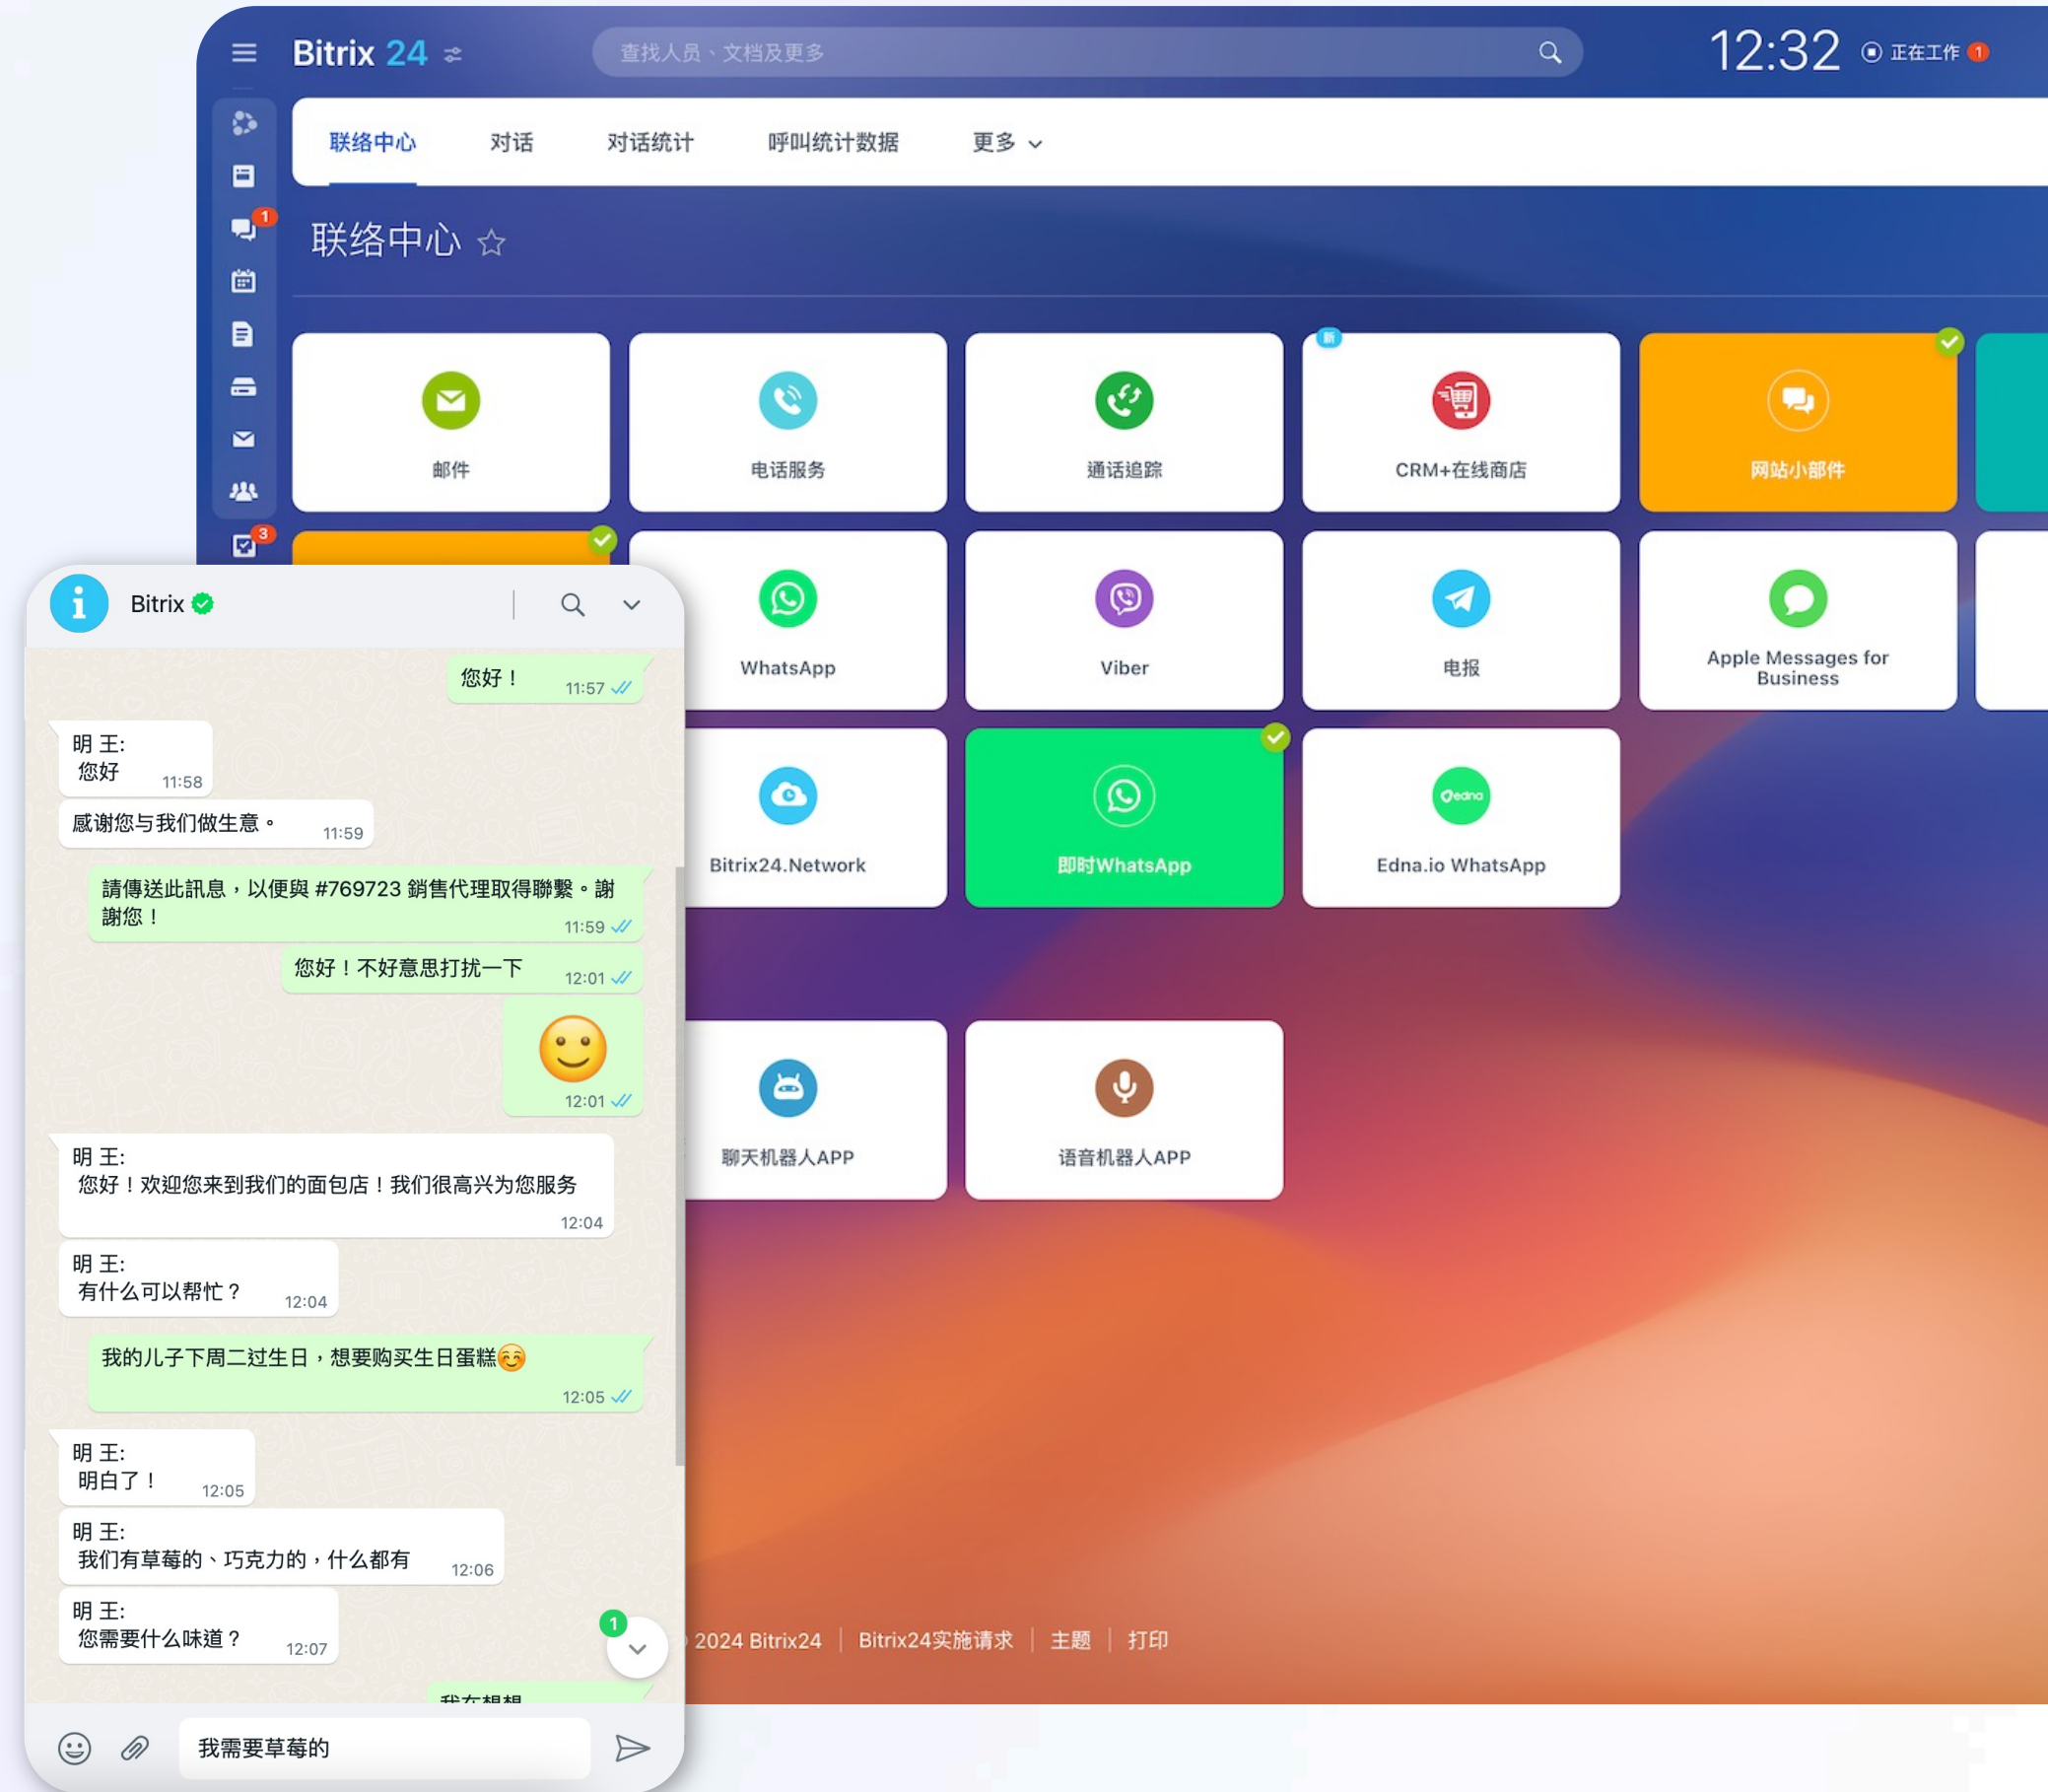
Bitrix 24

查找人员、文档及更多

12:32 正在工作 1

1

3

联络中心 对话 对话统计 呼叫统计数据 更多

联络中心

邮件

电话服务

通话追踪

新

CRM+在线商店

网站小部件

WhatsApp

Viber

电报

Apple Messages for Business

Bitrix24.Network

即时WhatsApp

Edna.io WhatsApp

聊天机器人APP

语音机器人APP

2024 Bitrix24 | Bitrix24实施请求 | 主题 | 打印

Bitrix

您好！ 11:57

明 王:
您好 11:58

感谢您与我们做生意。 11:59

請傳送此訊息，以便與 #769723 銷售代理取得聯繫。謝謝您！ 11:59

您好！不好意思打扰一下 12:01

12:01

明 王:
您好！欢迎您来到我们的面包店！我们很高兴为您服务 12:04

明 王:
有什么可以帮忙？ 12:04

我的儿子下周二过生日，想要购买生日蛋糕 12:05

明 王:
明白了！ 12:05

明 王:
我们有草莓的、巧克力的，什么都有 12:06

明 王:
您需要什么味道？ 12:07

1

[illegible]

我需要草莓的